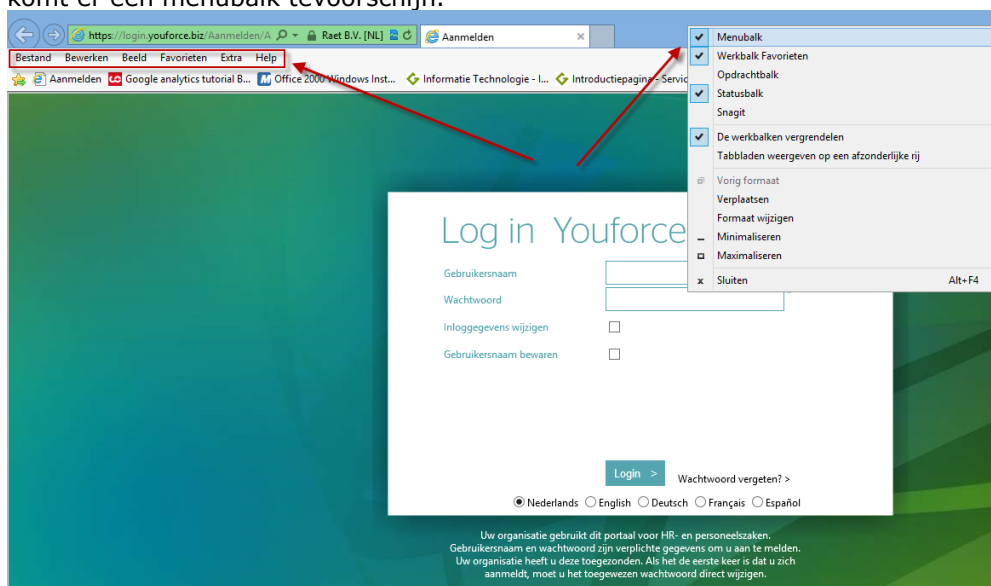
komt er een menubalk tevoorschijn.

https://login.youforce.biz/Aanmelden/A Raet B.V. [NL] Aanmelden ×

Bestand Bewerken Beeld Favorieten Extra Help

Aanmelden Google analytics tutorial B... Office 2000 Windows Inst... Informatie Technologie - I... Introductiepagina - Servic

Menubalk
Werkbalk Favorieten
Opdrachtbalk
Statusbalk
Snagit
De werkbalken vergrendelen
Tabbladen weergeven op een afzonderlijke rij
Vorig formaat
Verplaatsen
Formaat wijzigen
Minimaliseren
Maximaliseren
Sluiten Alt+F4

Log in Youforce

Gebruikersnaam

Wachtwoord

Inloggegevens wijzigen

Gebruikersnaam bewaren

Login >

Wachtwoord vergeten? >

Nederlands English Deutsch Français Español

Uw organisatie gebruikt dit portaal voor HR- en personeelszaken. Gebruikersnaam en wachtwoord zijn verplichte gegevens om u aan te melden. Uw organisatie heeft u deze toegezonden. Als het de eerste keer is dat u zich aanmeldt, moet u het toegewezen wachtwoord direct wijzigen.